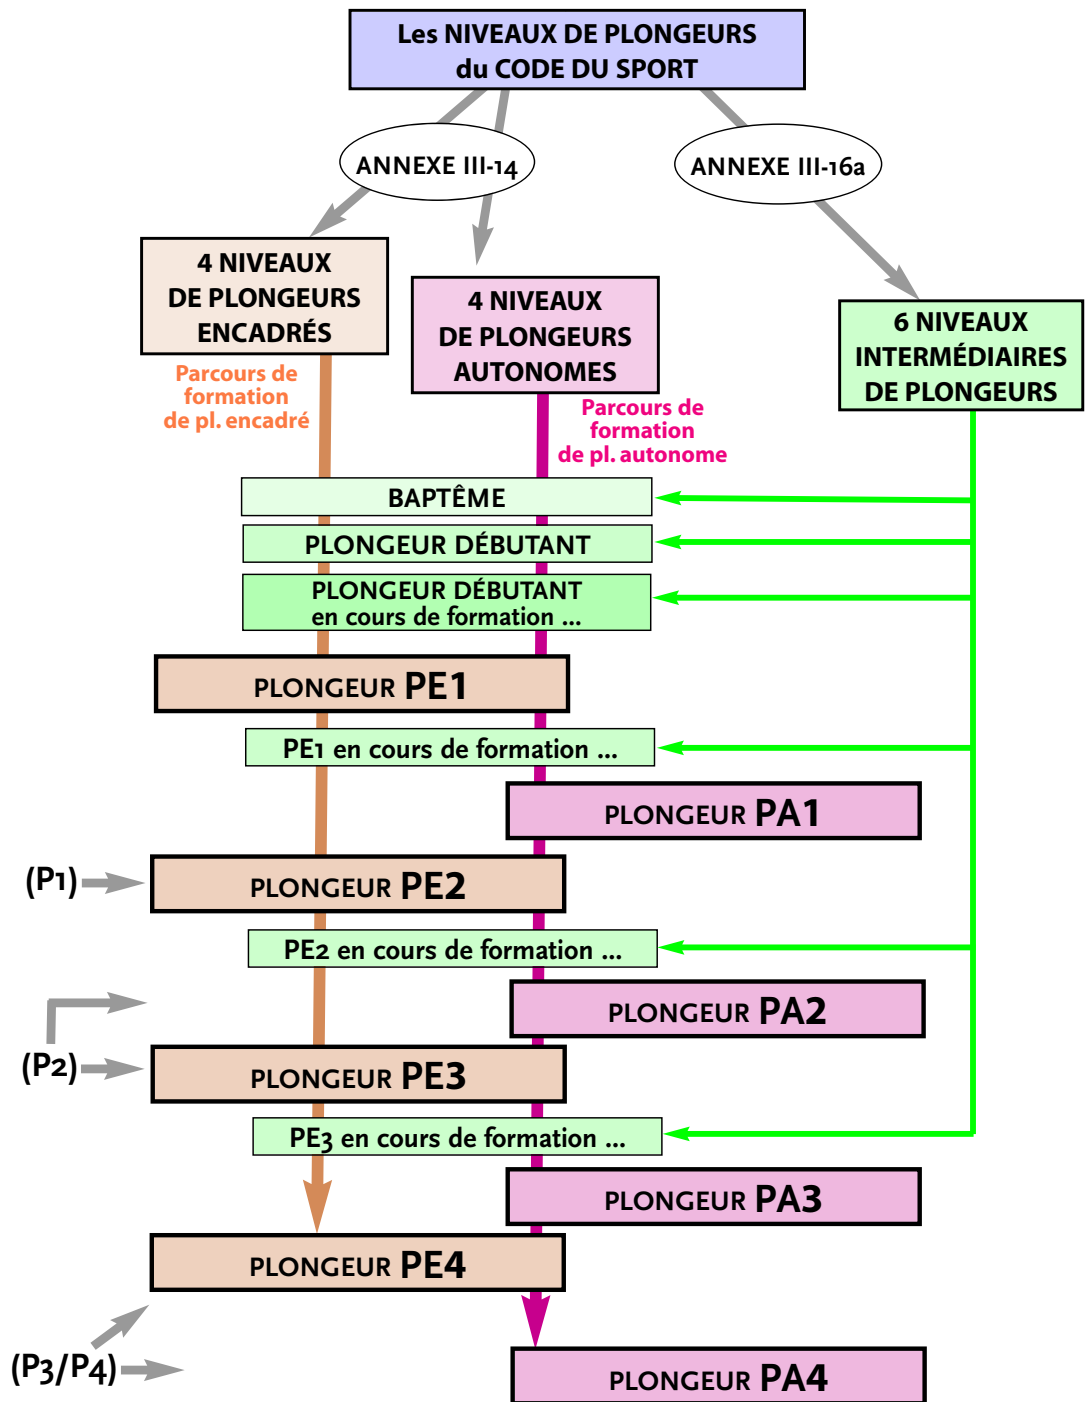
Les NIVEAUX DE PLONGEURS du CODE DU SPORT

ANNEXE III-14

ANNEXE III-16a

4 NIVEAUX DE PLONGEURS ENCADRÉS

4 NIVEAUX DE PLONGEURS AUTONOMES

6 NIVEAUX INTERMÉDIAIRES DE PLONGEURS

Parcours de formation de pl. encadré

Parcours de formation de pl. autonome

BAPTÊME

PLONGEUR DÉBUTANT

PLONGEUR DÉBUTANT en cours de formation ...

PLONGEUR PE1

PE1 en cours de formation ...

PLONGEUR PA1

(P1)

PLONGEUR PE2

PE2 en cours de formation ...

PLONGEUR PA2

(P2)

PLONGEUR PE3

PE3 en cours de formation ...

PLONGEUR PA3

PLONGEUR PE4

(P3/P4)

PLONGEUR PA4